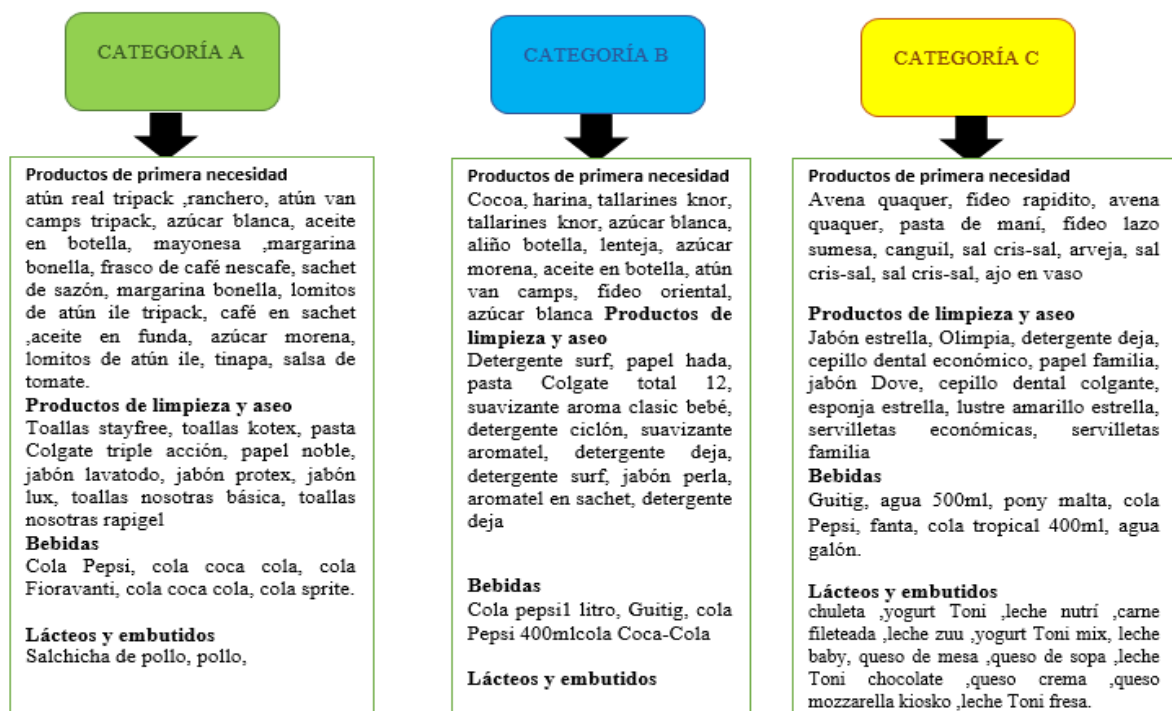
CATEGORÍA A

Productos de primera necesidad
atún real tripack ,ranchero, atún van camps tripack, azúcar blanca, aceite en botella, mayonesa ,margarina bonella, frasco de café nescafe, sachet de sazón, margarina bonella, lomitos de atún ile tripack, café en sachet ,aceite en funda, azúcar morena, lomitos de atún ile, tinapa, salsa de tomate.
Productos de limpieza y aseo
Toallas stayfree, toallas kotex, pasta Colgate triple acción, papel noble, jabón lavatodo, jabón protex, jabón lux, toallas nosotras básica, toallas nosotras rapigel
Bebidas
Cola Pepsi, cola coca cola, cola Fioravanti, cola coca cola, cola sprite.

Lácteos y embutidos
Salchicha de pollo, pollo,

CATEGORÍA B

Productos de primera necesidad
Cocoa, harina, tallarines knor, tallarines knor, azúcar blanca, aliño botella, lenteja, azúcar morena, aceite en botella, atún van camps, fideo oriental, azúcar blanca Productos de limpieza y aseo
Detergente surf, papel hada, pasta Colgate total 12, suavizante aroma clasic bebé, detergente ciclón, suavizante aromatel, detergente deja, detergente surf, jabón perla, aromatel en sachet, detergente deja

Bebidas
Cola pepsi1 litro, Guitig, cola Pepsi 400mlcola Coca-Cola

Lácteos y embutidos

CATEGORÍA C

Productos de primera necesidad
Avena quaquer, fideo rapidito, avena quaquer, pasta de maní, fideo lazo sumesa, canguil, sal cris-sal, arveja, sal cris-sal, sal cris-sal, ajo en vaso

Productos de limpieza y aseo
Jabón estrella, Olimpia, detergente deja, cepillo dental económico, papel familia, jabón Dove, cepillo dental colgante, esponja estrella, lustre amarillo estrella, servilletas económicas, servilletas familia
Bebidas
Guitig, agua 500ml, pony malta, cola Pepsi, fanta, cola tropical 400ml, agua galón.

Lácteos y embutidos
chuleta ,yogurt Toni ,leche nutrí ,carne fileteada ,leche zuu ,yogurt Toni mix, leche baby, queso de mesa ,queso de sopa ,leche Toni chocolate ,queso crema ,queso mozzarella kiosko ,leche Toni fresa.